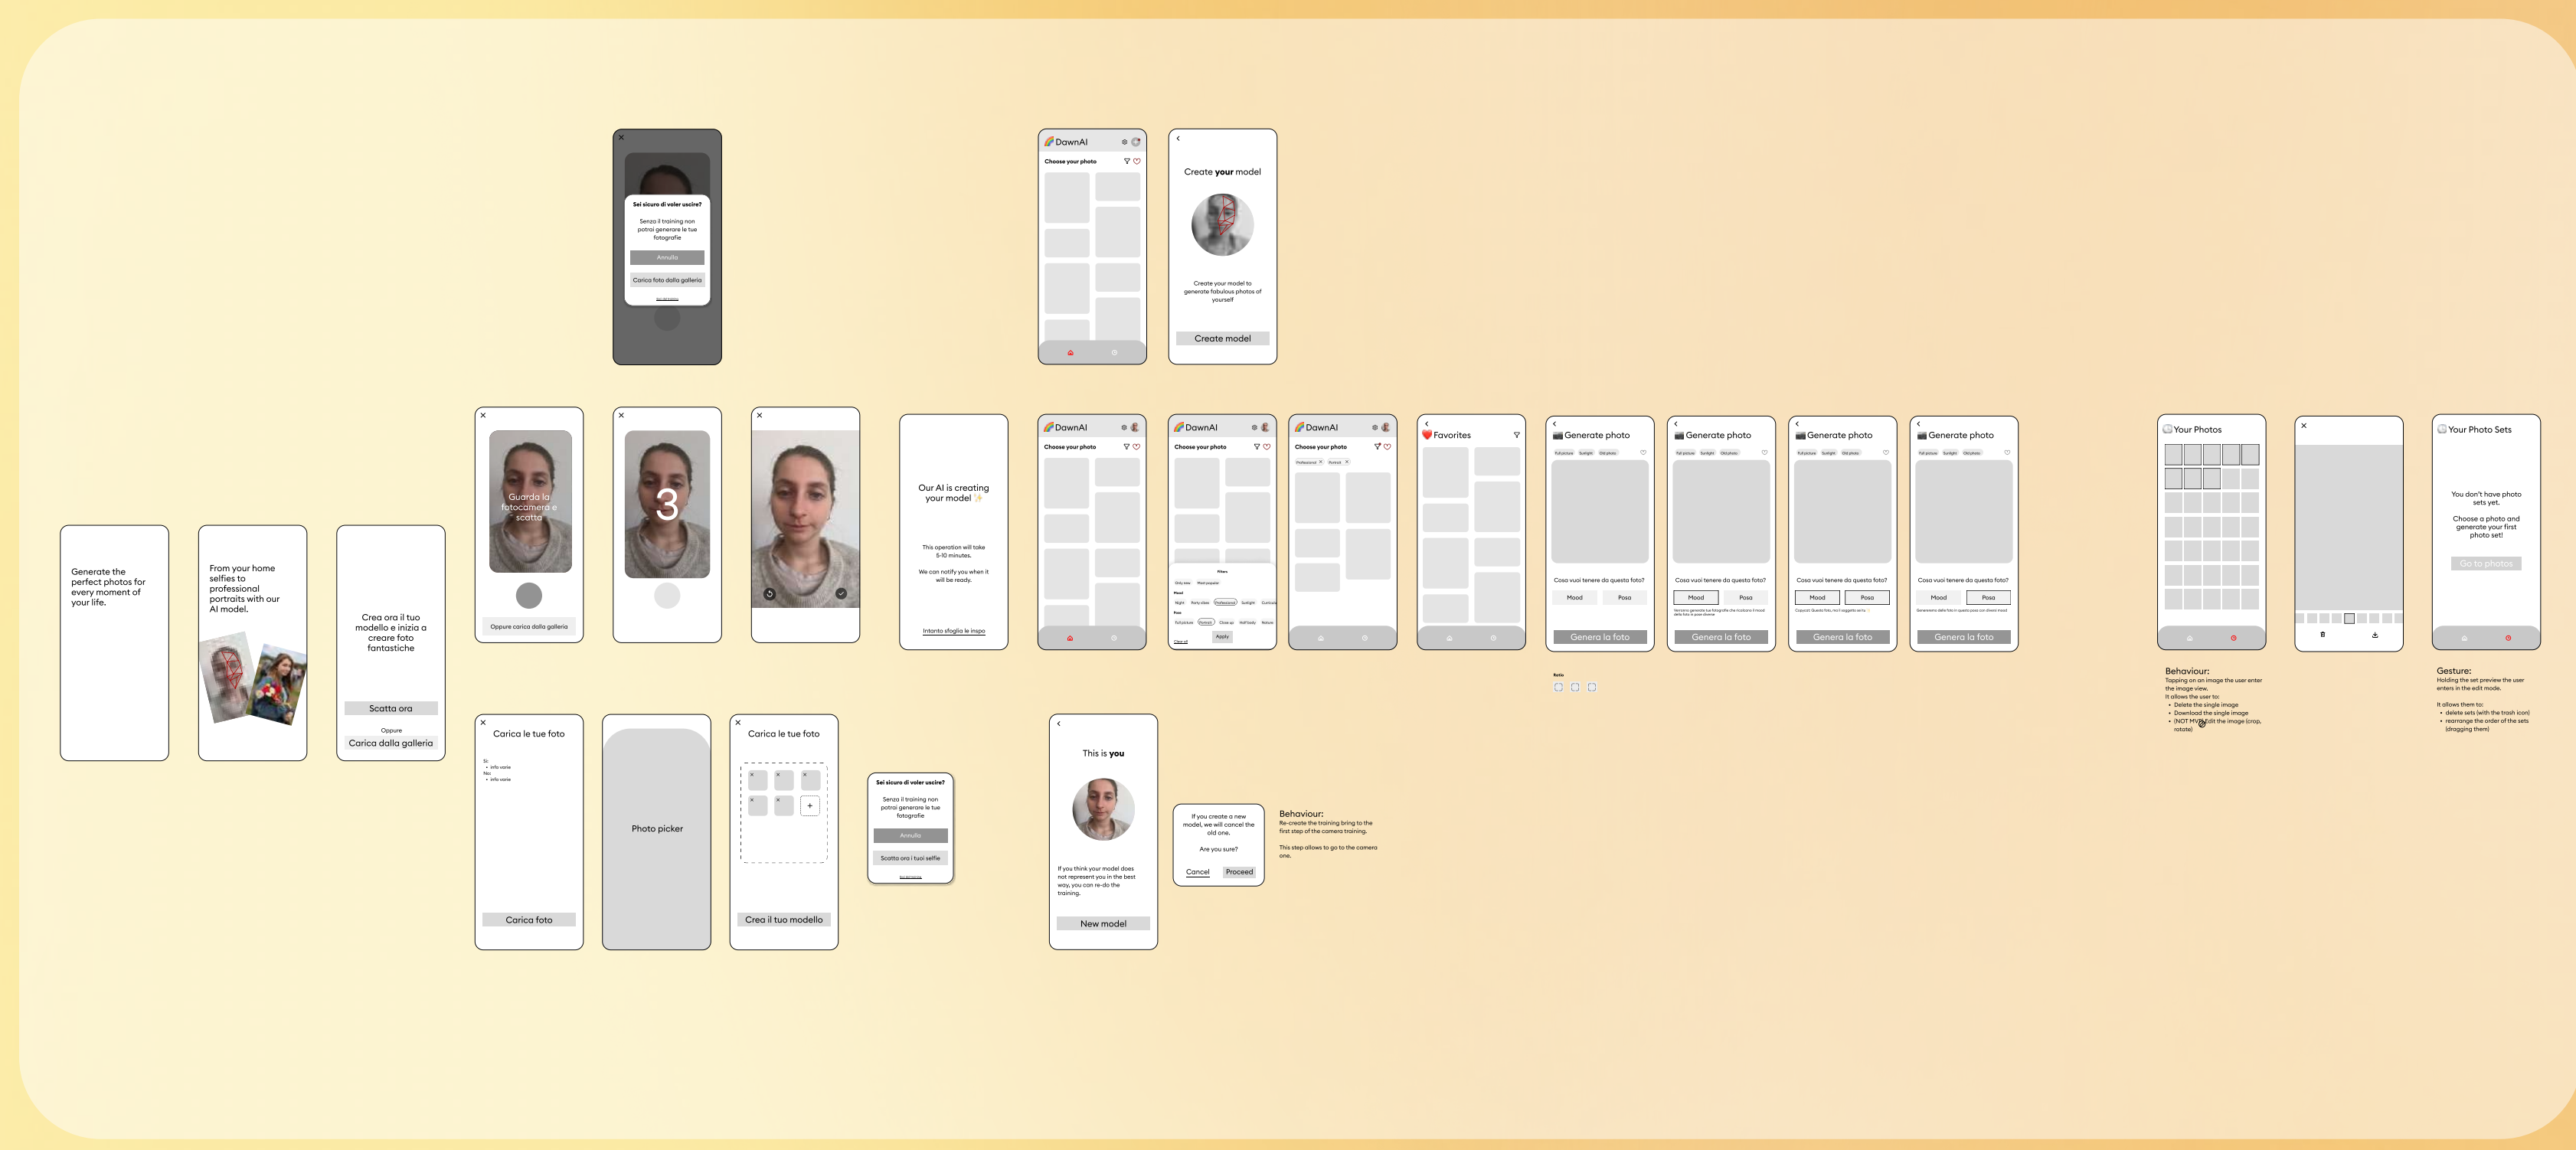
Sei sicuro di voler uscire?

Senza il training non potrai generare le tue fotografie

Annulla

Carica foto dalla galleria

DawnAI

Choose your photo

Create your model

Create your model to generate fabulous photos of yourself

Create model

Guarda la fotocamera e scatta

Oppure carica dalla galleria

3

Our AI is creating your model ✨

This operation will take 5-10 minutes.

We can notify you when it will be ready.

Intanto sfoglia le inspo

DawnAI

Choose your photo

DawnAI

Choose your photo

Filters

Apply

DawnAI

Choose your photo

Favorites

Generate photo

Cosa vuoi tenere da questa foto?

Mood

Posa

Genera la foto

Generate photo

Cosa vuoi tenere da questa foto?

Mood

Posa

Genera la foto

Generate photo

Cosa vuoi tenere da questa foto?

Mood

Posa

Genera la foto

Generate photo

Cosa vuoi tenere da questa foto?

Mood

Posa

Genera la foto

Your Photos

Your Photo Sets

You don't have photo sets yet.

Choose a photo and generate your first photo set!

Go to photos

Generate the perfect photos for every moment of your life.

From your home selfies to professional portraits with our AI model.

Crea ora il tuo modello e inizia a creare foto fantastiche

Scatta ora

Oppure

Carica dalla galleria

Behaviour:
Tapping on an image the user enter the image view.
It allows the user to:
• Delete the single image
• Download the single image
• (NOT MVP) Edit the image (crop, rotate)

Gesture:
Holding the set preview the user enters in the edit mode.

It allows them to:
• delete sets (with the trash icon)
• rearrange the order of the sets (dragging them)

Carica le tue foto

Photo picker

Carica le tue foto

Crea il tuo modello

Carica foto

Sei sicuro di voler uscire?

Senza il training non potrai generare le tue fotografie

Annulla

Scatta ora i tuoi selfie

This is you

If you think your model does not represent you in the best way, you can re-do the training.

New model

If you create a new model, we will cancel the old one.

Are you sure?

Cancel

Proceed

Behaviour:
Re-create the training bring to the first step of the camera training.

This step allows to go to the camera one.